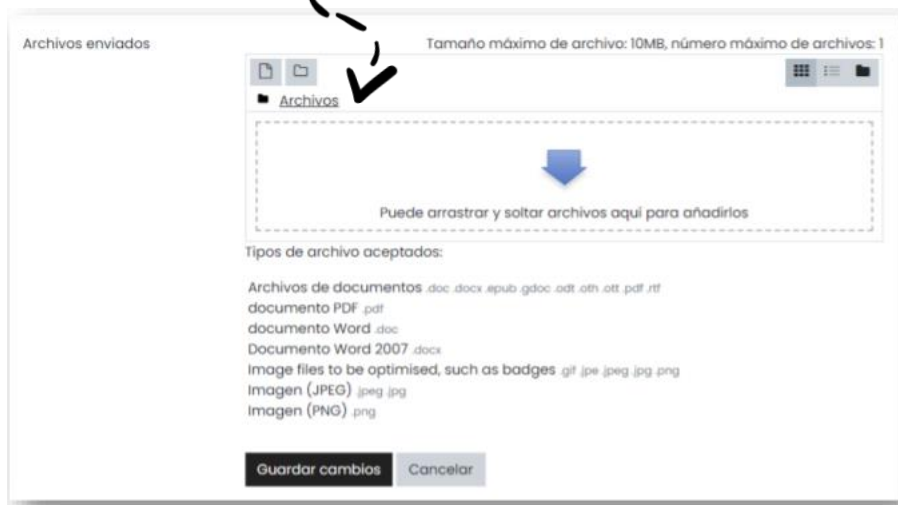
Archivos enviados

Tamaño máximo de archivo: 10MB, número máximo de archivos: 1

Archivos

Puede arrastrar y soltar archivos aquí para añadirlos

Tipos de archivo aceptados:

Archivos de documentos .doc .docx .epub .gdoc .odt .oth .ott .pdf .rtf
documento PDF .pdf
documento Word .doc
Documento Word 2007 .docx
Image files to be optimised, such as badges .gif .jpe .jpeg .jpg .png
Imagen (JPEG) .jpeg .jpg
Imagen (PNG) .png

Guardar cambios Cancelar